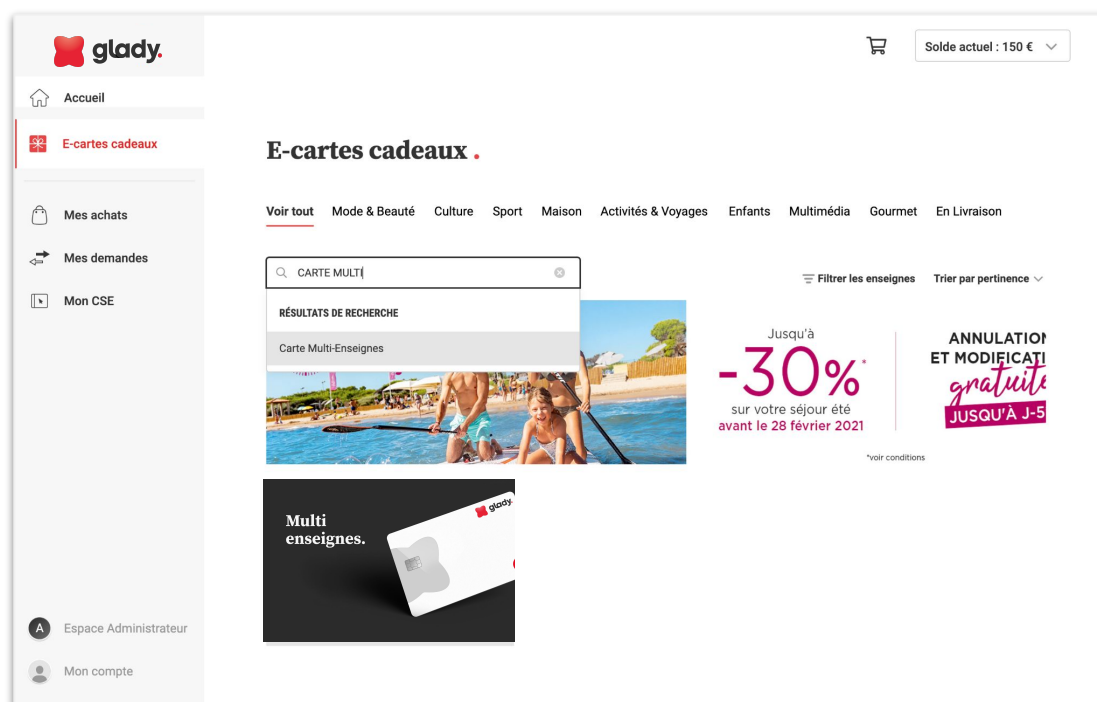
glady.

Accueil

E-cartes cadeaux

Mes achats

Mes demandes

Mon CSE

Espace Administrateur

Mon compte

Solde actuel : 150 €

E-cartes cadeaux .

Voir tout Mode & Beauté Culture Sport Maison Activités & Voyages Enfants Multimédia Gourmet En Livraison

CARTE MULTI

Filtrer les enseignes Trier par pertinence

RÉSULTATS DE RECHERCHE

Carte Multi-Enseignes

Jusqu'à -30%* sur votre séjour été avant le 28 février 2021

ANNULATION ET MODIFICATI gratuite JUSQU'À J-5

*voir conditions

Multi enseignes.

glady